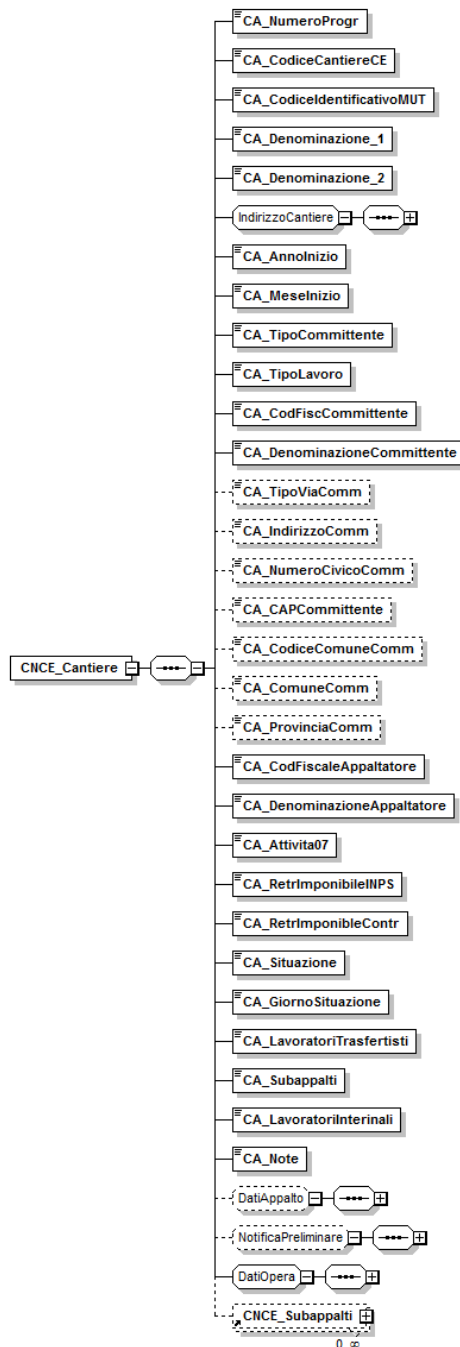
CNCE_Cantiere

CA_NumeroProgr
CA_CodiceCantiereCE
CA_CodiceIdentificativoMUT
CA_Denominazione_1
CA_Denominazione_2
IndirizzoCantiere
CA_AnnoInizio
CA_MeseInizio
CA_TipoCommittente
CA_TipoLavoro
CA_CodFiscCommittente
CA_DenominazioneCommittente
CA_TipoViaComm
CA_IndirizzoComm
CA_NumeroCivicoComm
CA_CAPCommittente
CA_CodiceComuneComm
CA_ComuneComm
CA_ProvinciaComm
CA_CodFiscaleAppaltatore
CA_DenominazioneAppaltatore
CA_Attivita07
CA_RetrImponibileINPS
CA_RetrImponibileContr
CA_Situazione
CA_GiornoSituazione
CA_LavoratoriTrasfertisti
CA_Subappalti
CA_LavoratoriInterinali
CA_Note
DatiAppalto
NotificaPreliminare
DatiOpera
CNCE_Subappalti
0..∞